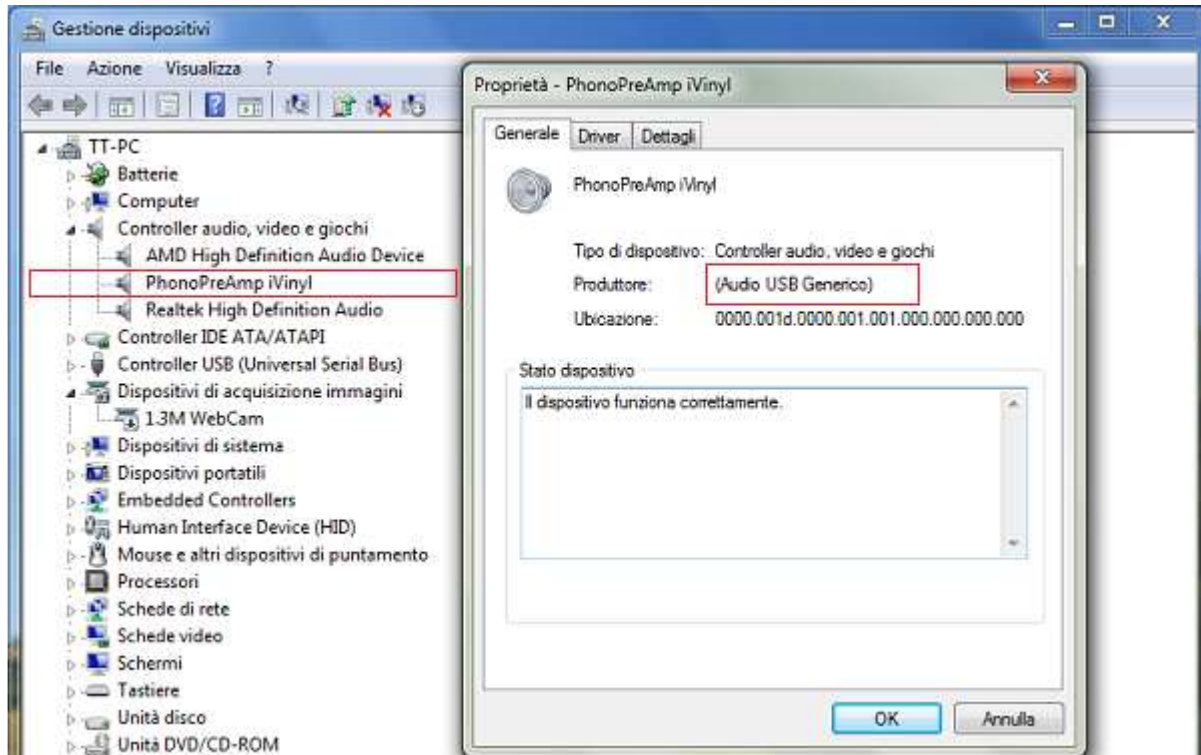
Gestione dispositivi

File Azione Visualizza ?

TT-PC
Batterie
Computer
Controller audio, video e giochi
AMD High Definition Audio Device
PhonoPreAmp iVinyl
Realtek High Definition Audio
Controller IDE ATA/ATAPI
Controller USB (Universal Serial Bus)
Dispositivi di acquisizione immagini
1.3M WebCam
Dispositivi di sistema
Dispositivi portatili
Embedded Controllers
Human Interface Device (HID)
Mouse e altri dispositivi di puntamento
Processori
Schede di rete
Schede video
Schermi
Tastiere
Unità disco
Unità DVD/CD-ROM

Proprietà - PhonoPreAmp iVinyl

Generale Driver Dettagli

PhonoPreAmp iVinyl

Tipo di dispositivo: Controller audio, video e giochi
Produttore: (Audio USB Generico)
Ubicazione: 0000.001d.0000.001.001.000.000.000.000

Stato dispositivo
Il dispositivo funziona correttamente.

OK Annulla